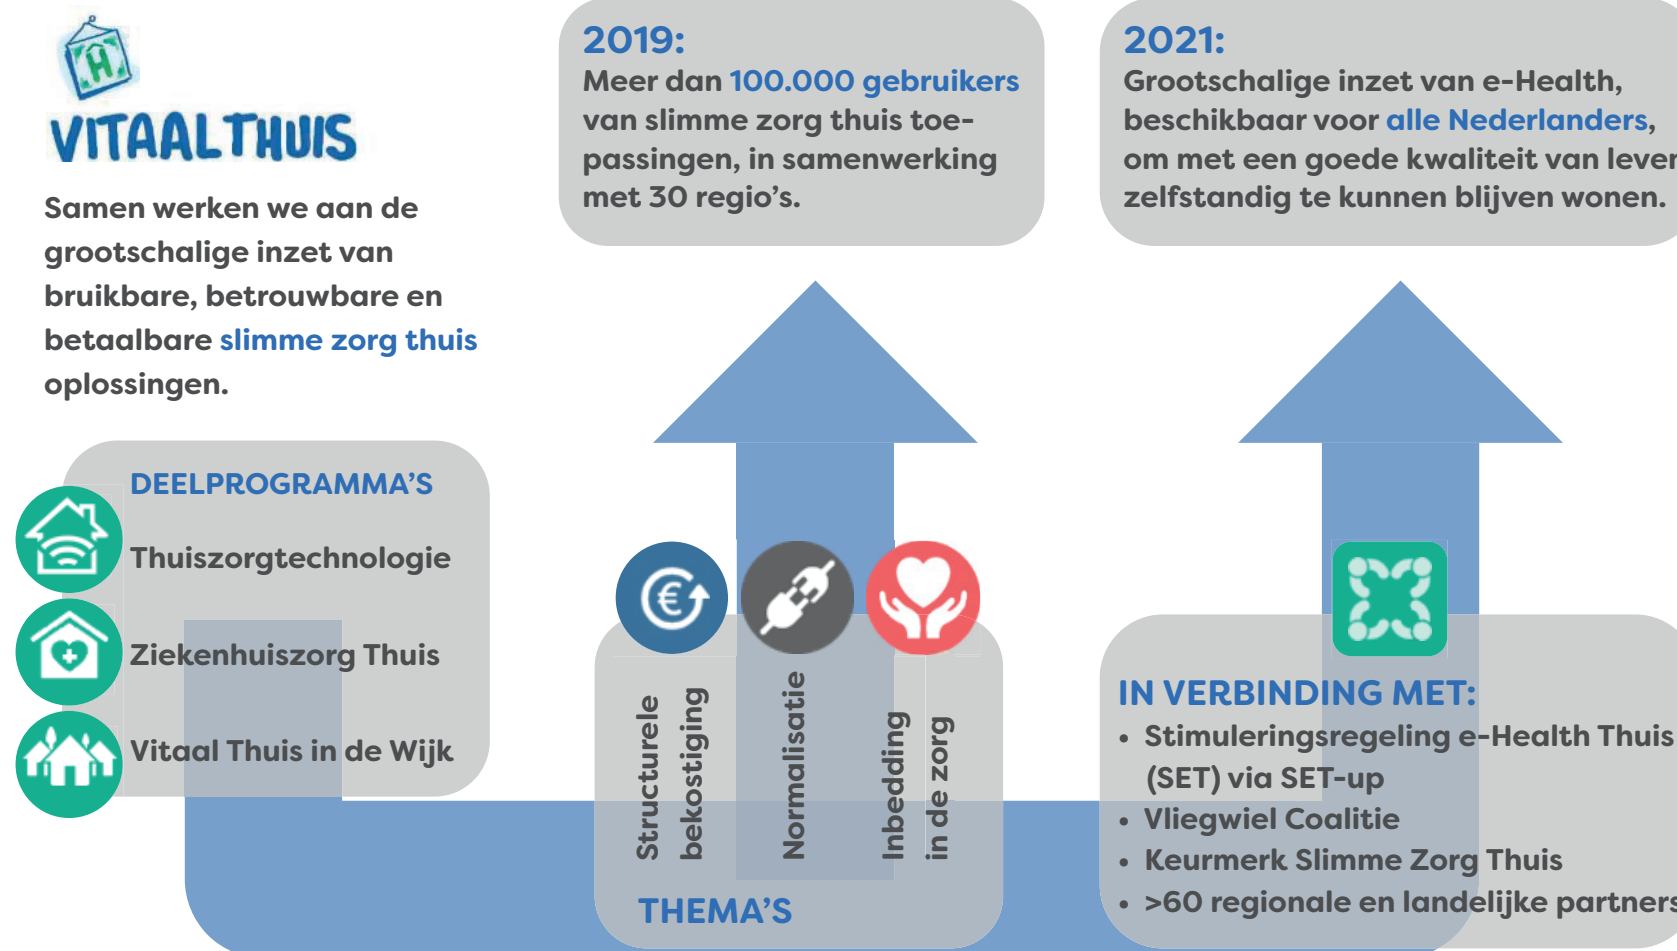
VITAALTHUIS

Samen werken we aan de grootschalige inzet van bruikbare, betrouwbare en betaalbare slimme zorg thuis oplossingen.

2019:
Meer dan 100.000 gebruikers van slimme zorg thuis toepassingen, in samenwerking met 30 regio's.

2021:
Grootschalige inzet van e-Health, beschikbaar voor alle Nederlanders, om met een goede kwaliteit van leven zelfstandig te kunnen blijven wonen.

DEELPROGRAMMA'S
Thuiszorgtechnologie
Ziekenhuiszorg Thuis
Vitaal Thuis in de Wijk

Structurele bekostiging
Normalisatie
Inbedding in de zorg
THEMA'S

IN VERBINDING MET:
• Stimuleringsregeling e-Health Thuis (SET) via SET-up
• Vliegwiel Coalitie
• Keurmerk Slimme Zorg Thuis
• >60 regionale en landelijke partners